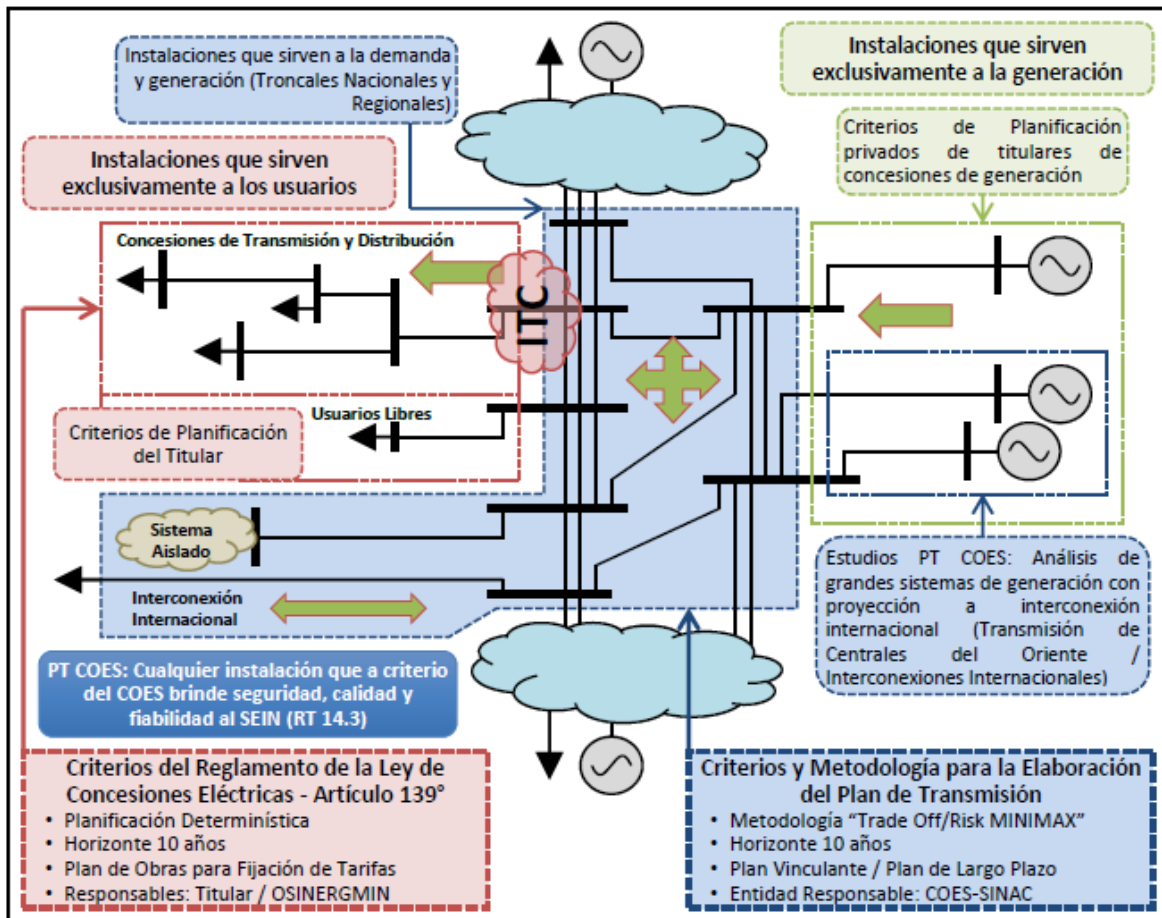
Instalaciones que sirven a la demanda y generación (Troncales Nacionales y Regionales)

Instalaciones que sirven exclusivamente a la generación

Criterios de Planificación privados de titulares de concesiones de generación

Instalaciones que sirven exclusivamente a los usuarios

Concesiones de Transmisión y Distribución

ITC

Usuarios Libres

Criterios de Planificación del Titular

Sistema Aislado

Interconexión Internacional

Estudios PT COES: Análisis de grandes sistemas de generación con proyección a interconexión internacional (Transmisión de Centrales del Oriente / Interconexiones Internacionales)

PT COES: Cualquier instalación que a criterio del COES brinde seguridad, calidad y fiabilidad al SEIN (RT 14.3)

Criterios del Reglamento de la Ley de Concesiones Eléctricas - Artículo 139°
• Planificación Determinística
• Horizonte 10 años
• Plan de Obras para Fijación de Tarifas
• Responsables: Titular / OSINERGMIN

Criterios y Metodología para la Elaboración del Plan de Transmisión
• Metodología "Trade Off/Risk MINIMAX"
• Horizonte 10 años
• Plan Vinculante / Plan de Largo Plazo
• Entidad Responsable: COES-SINAC